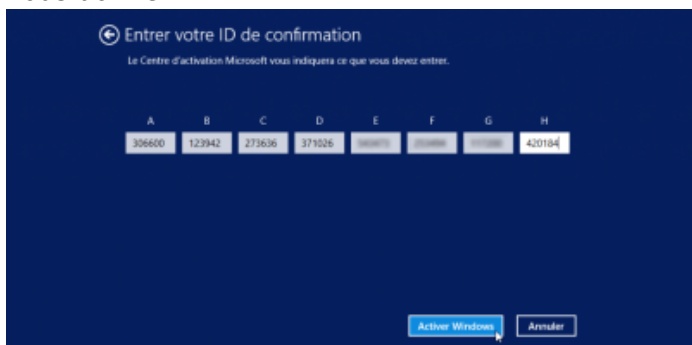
Entrer votre ID de confirmation

Le Centre d'activation Microsoft vous indiquera ce que vous devez entrer.

| A | B | C | D | E | F | G | H |
|---|---|---|---|---|---|---|---|
| 306600 | 123942 | 273636 | 371026 | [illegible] | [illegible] | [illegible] | 420184 |

Activer Windows

Annuler